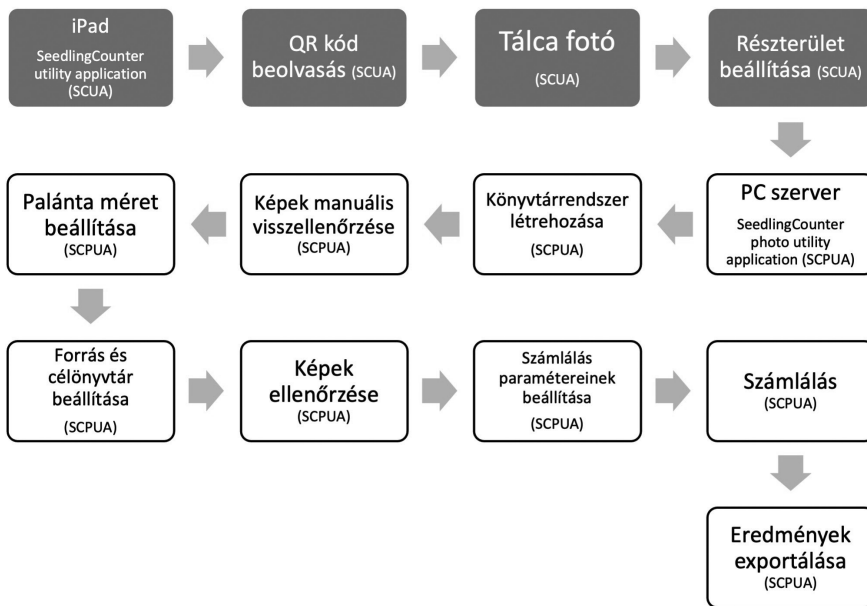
iPad
SeedlingCounter utility application (SCUA)

QR kód beolvasás (SCUA)

Tálca fotó
(SCUA)

Részterület beállítása (SCUA)

PC szerver
SeedlingCounter photo utility application (SCPUA)

Könyvtárrendszer létrehozása
(SCPUA)

Képek manuális visszellenőrzése
(SCPUA)

Palánta méret beállítása
(SCPUA)

Forrás és célönyvtár beállítása
(SCPUA)

Képek ellenőrzése
(SCPUA)

Számlálás paramétereinek beállítása
(SCPUA)

Számlálás
(SCPUA)

Eredmények exportálása
(SCPUA)